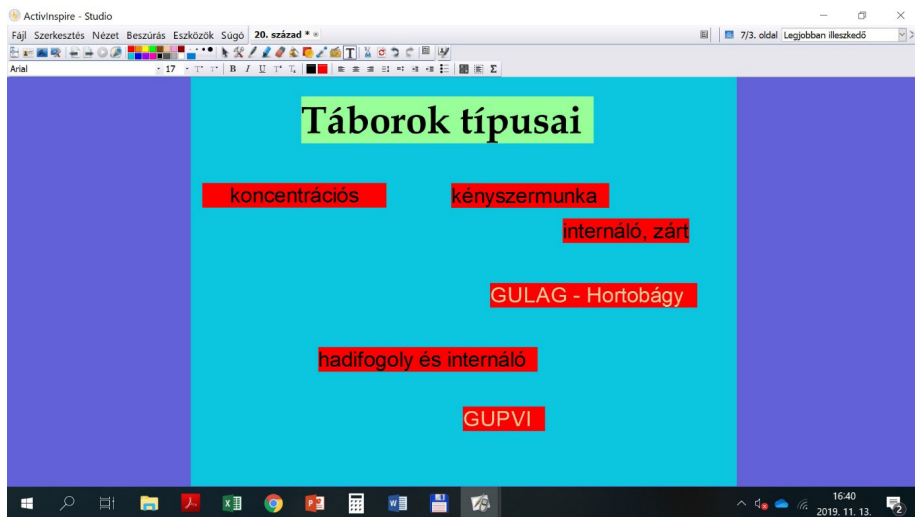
ActivInspire - Studio

Fájl Szerkesztés Nézet Beszúrás Eszközök Súgó 20. század *

7/3. oldal Legjobban illeszkedő

Arial 17

Táborok típusai

koncentrációs

kényszermunka

internáló, zárt

GULAG - Hortobágy

hadifogoly és internáló

GUPVI

16:40
2019. 11. 13.